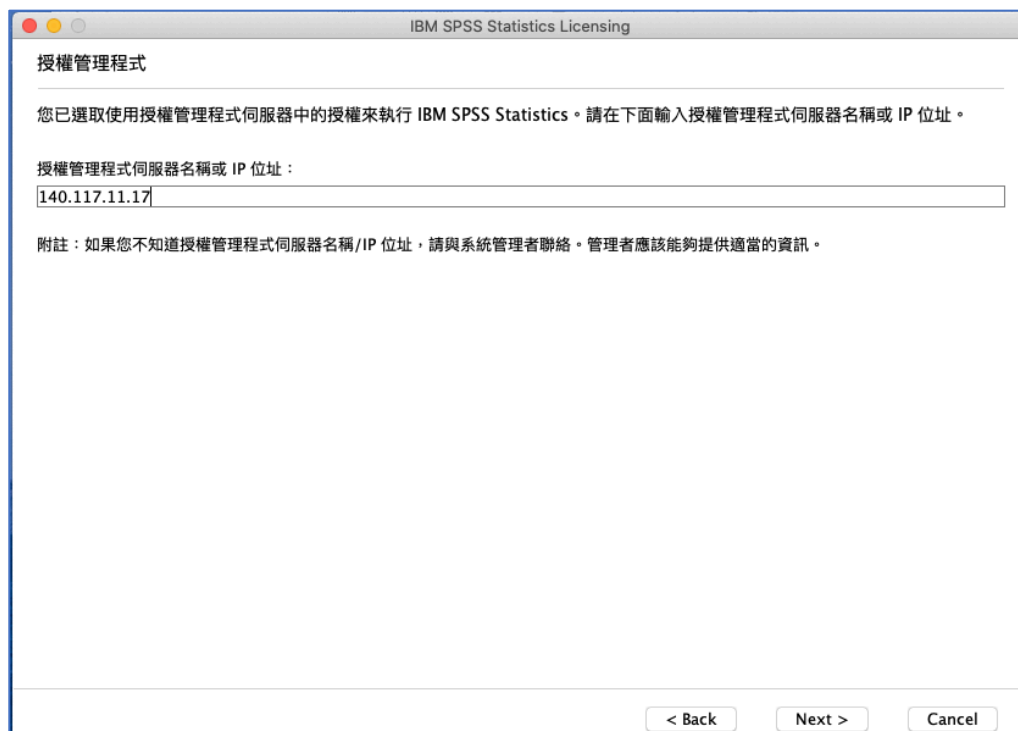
IBM SPSS Statistics Licensing

授權管理程式

您已選取使用授權管理程式伺服器中的授權來執行 IBM SPSS Statistics。請在下面輸入授權管理程式伺服器名稱或 IP 位址。

授權管理程式伺服器名稱或 IP 位址：

140.117.11.17

附註：如果您不知道授權管理程式伺服器名稱/IP 位址，請與系統管理者聯絡。管理者應該能夠提供適當的資訊。

< Back

Next >

Cancel